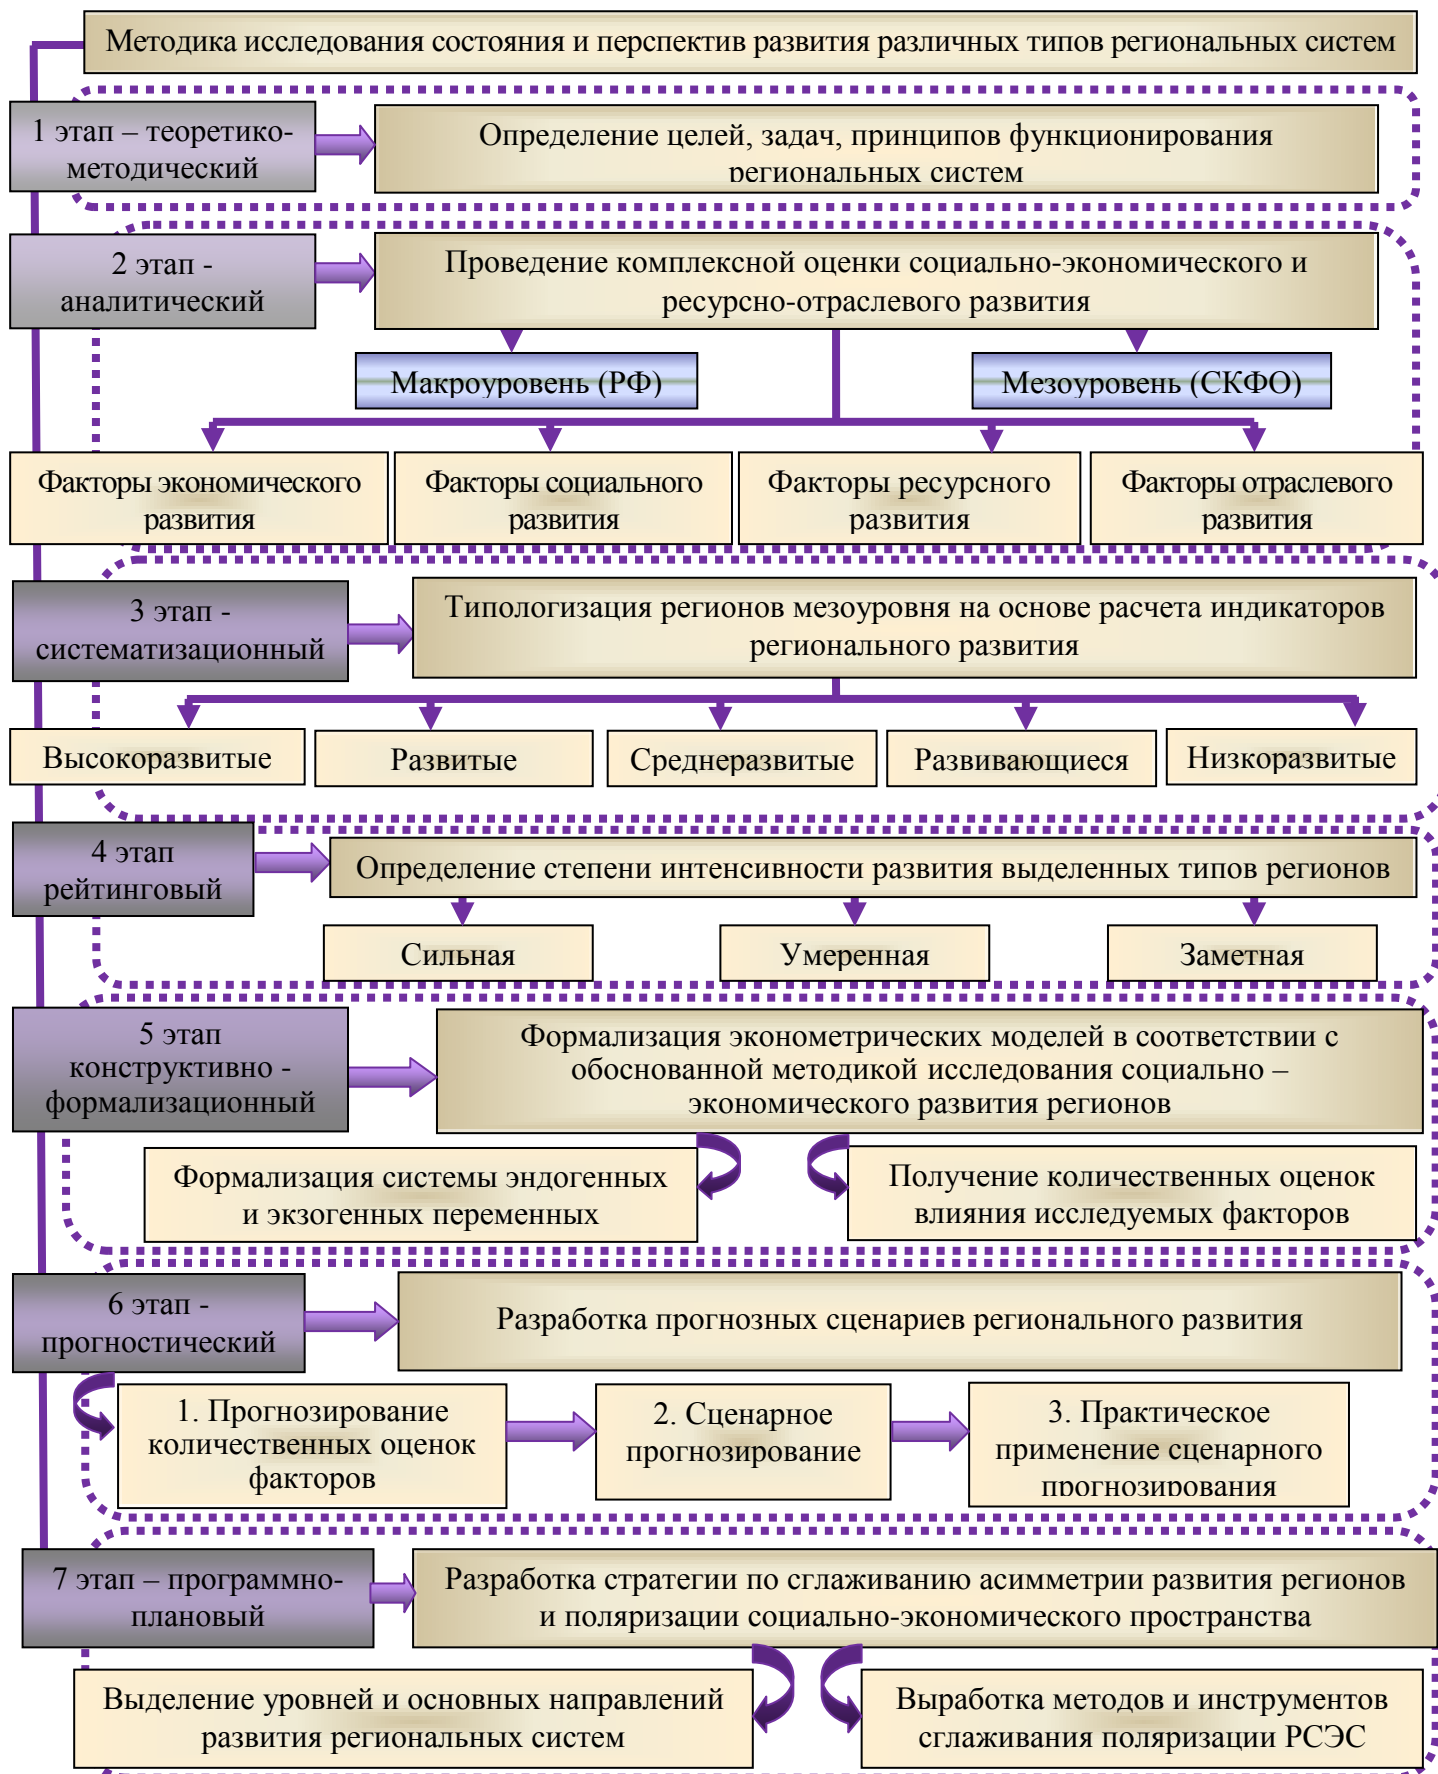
Методика исследования состояния и перспектив развития различных типов региональных систем

1 этап – теоретико-методический

Определение целей, задач, принципов функционирования региональных систем

2 этап - аналитический

Проведение комплексной оценки социально-экономического и ресурсно-отраслевого развития

Макроуровень (РФ)

Мезоуровень (СКФО)

Факторы экономического развития

Факторы социального развития

Факторы ресурсного развития

Факторы отраслевого развития

3 этап - систематизационный

Типологизация регионов мезоуровня на основе расчета индикаторов регионального развития

Высокоразвитые

Развитые

Среднеразвитые

Развивающиеся

Низкоразвитые

4 этап рейтинговый

Определение степени интенсивности развития выделенных типов регионов

Сильная

Умеренная

Заметная

5 этап конструктивно - формализационный

Формализация эконометрических моделей в соответствии с обоснованной методикой исследования социально – экономического развития регионов

Формализация системы эндогенных и экзогенных переменных

Получение количественных оценок влияния исследуемых факторов

6 этап - прогностический

Разработка прогнозных сценариев регионального развития

1. Прогнозирование количественных оценок факторов

2. Сценарное прогнозирование

3. Практическое применение сценарного прогнозирования

7 этап – программно-плановый

Разработка стратегии по сглаживанию асимметрии развития регионов и поляризации социально-экономического пространства

Выделение уровней и основных направлений развития региональных систем

Выработка методов и инструментов сглаживания поляризации РСЭС